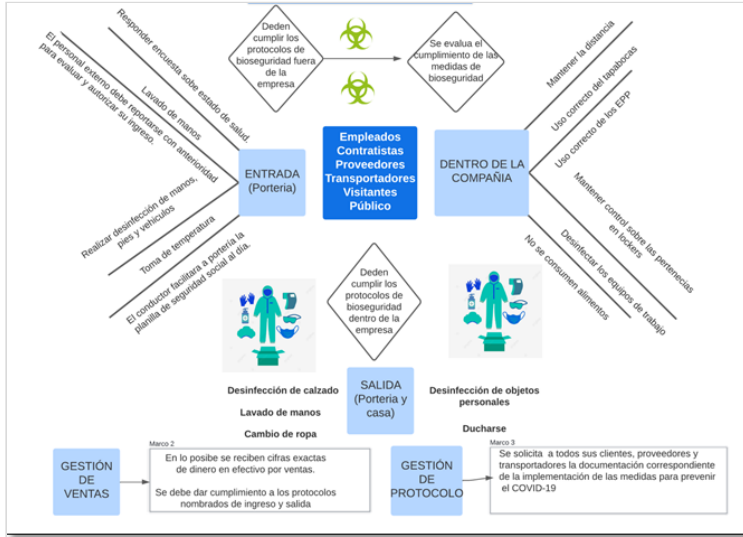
Deden cumplir los protocolos de bioseguridad fuera de la empresa

Se evalua el cumplimiento de las medidas de bioseguridad

Responder encuesta sobe estado de salud.

El personal externo debe reportarse con anterioridad para evaluar y autorizar su ingreso.

Lavado de manos

Realizar desinfección de manos, pies y vehiculos

Toma de temperatura

El conductor facilitara a porteria la planilla de seguridad social al día.

ENTRADA (Porteria)

Empleados
Contratistas
Proveedores
Transportadores
Visitantes
Público

DENTRO DE LA COMPAÑÍA

Mantener la distancia

Uso correcto del tapabocas

Uso correcto de los EPP

Mantener control sobre las pertenecias en lockers

Desinfectar los equipos de trabajo

No se consumen alimentos

Deden cumplir los protocolos de bioseguridad dentro de la empresa

Desinfección de calzado

Lavado de manos

Cambio de ropa

SALIDA (Porteria y casa)

Desinfección de objetos personales

Ducharse

GESTIÓN DE VENTAS

Marco 2
En lo posibe se reciben cifras exactas de dinero en efectivo por ventas.

Se debe dar cumplimiento a los protocolos nombrados de ingreso y salida

GESTIÓN DE PROTOCOLO

Marco 3
Se solicita a todos sus clientes, proveedores y transportadores la documentación correspondiente de la implementación de las medidas para prevenir el COVID-19